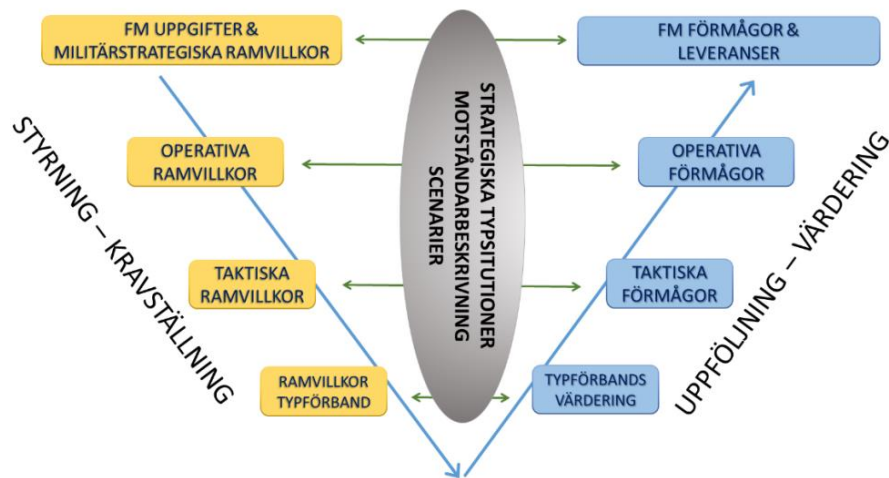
FM UPPGIFTER & MILITÄRSTRATEGISKA RAMVILLKOR

FM FÖRMÅGOR & LEVERANSER

STRATEGISKA TYPSITUTIONER MOTSTÅNDARBESKRIVNING SCENARIER

STYRNING – KRAVSTÄLLNING

OPERATIVA RAMVILLKOR

OPERATIVA FÖRMÅGOR

TAKTISKA RAMVILLKOR

TAKTISKA FÖRMÅGOR

RAMVILLKOR TYPFÖRBAND

TYPFÖRBANDS VÄRDERING

UPPFÖLJNING – VÄRDERING